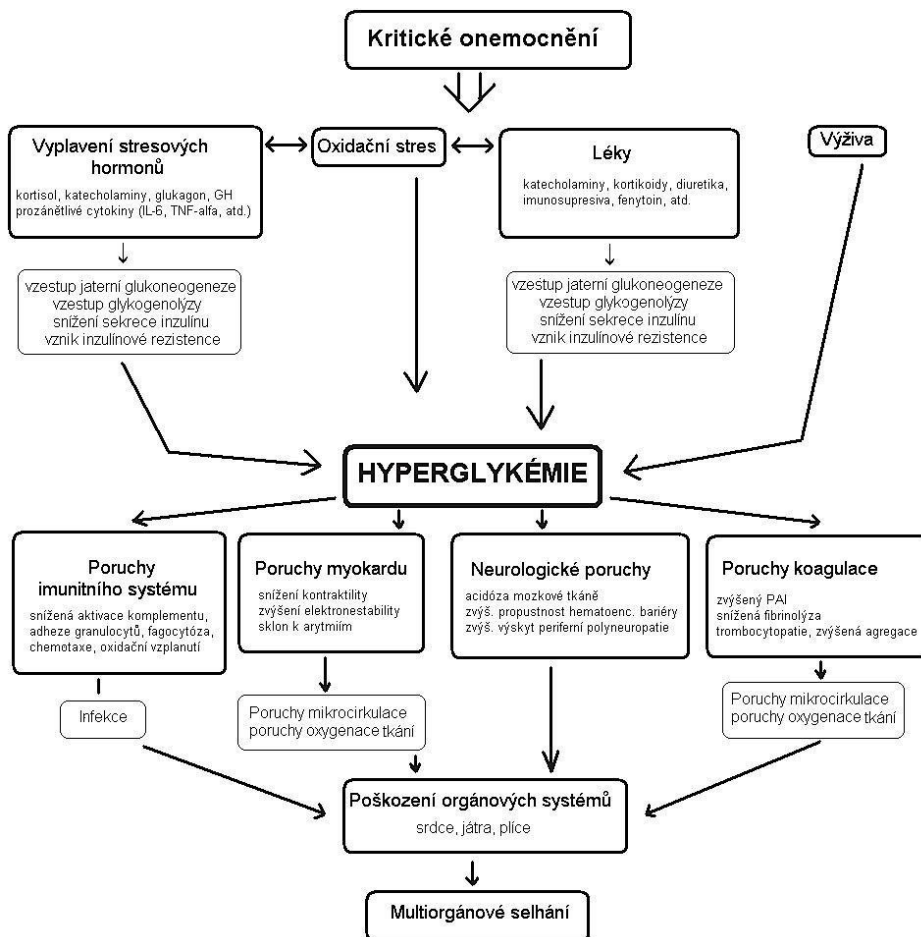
Kritické onemocnění

Vyplavení stresových hormonů
kortisol, katecholaminy, glukagon, GH
prozánětlivé cytokiny (IL-6, TNF-alfa, atd.)

Oxidační stres

Léky
katecholaminy, kortikoidy, diuretika, imunosupresiva, fenytoin, atd.

Výživa

vzestup jaterní glukoneogeneze
vzestup glykogenolýzy
snížení sekrece inzulínu
vznik inzulínové rezistence

vzestup jaterní glukoneogeneze
vzestup glykogenolýzy
snížení sekrece inzulínu
vznik inzulínové rezistence

HYPERGLYKÉMIE

Poruchy imunitního systému
snížená aktivace komplementu, adheze granulocytů, fagocytóza, chemotaxe, oxidační vzplanutí

Poruchy myokardu
snížení kontraktility
zvýšení elektronestability
sklon k arytmiím

Neurologické poruchy
acidóza mozkové tkáně
zvýš. propustnost hematoenc. bariéry
zvýš. výskyt periferní polyneuropatie

Poruchy koagulace
zvýšený PAI
snížená fibrinolýza
trombocytopatie, zvýšená agregace

Infekce

Poruchy mikrocirkulace
poruchy oxygenace tkání

Poruchy mikrocirkulace
poruchy oxygenace tkání

Poškození orgánových systémů
srdce, játra, plíce

Multiorgánové selhání